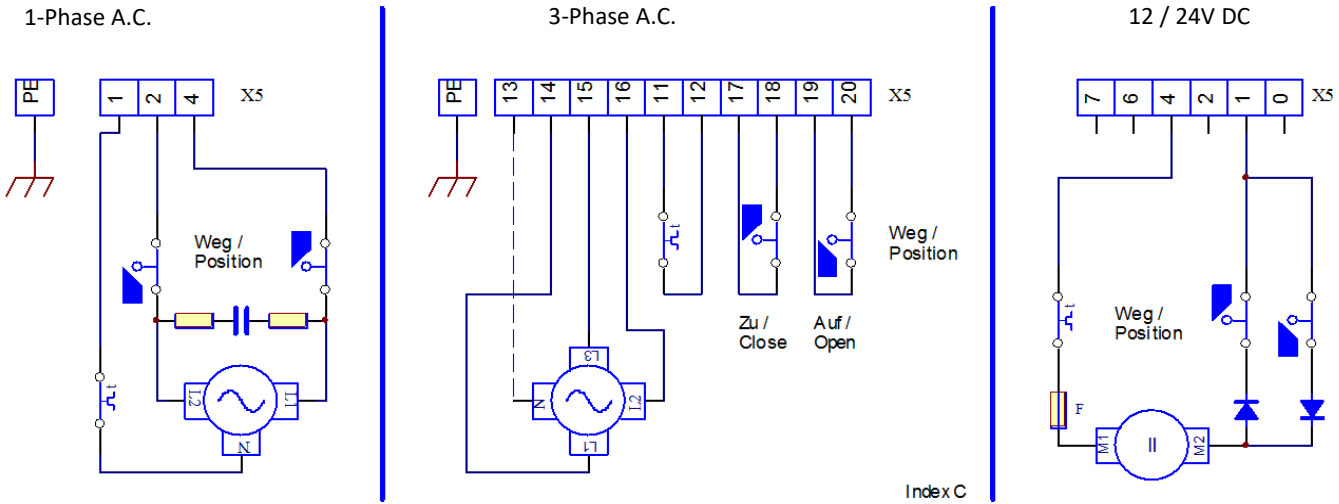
1-Phase A.C.

PE
1 2 4
X5

Weg / Position

L2 L1 N

t

3-Phase A.C.

PE
13 14 15 16 11 12 17 18 19 20
X5

t

Weg / Position

Zu / Close

Auf / Open

L3 N L2 L1

Index C

12 / 24V DC

7 6 4 2 1 0
X5

t

Weg / Position

F

M1 M2